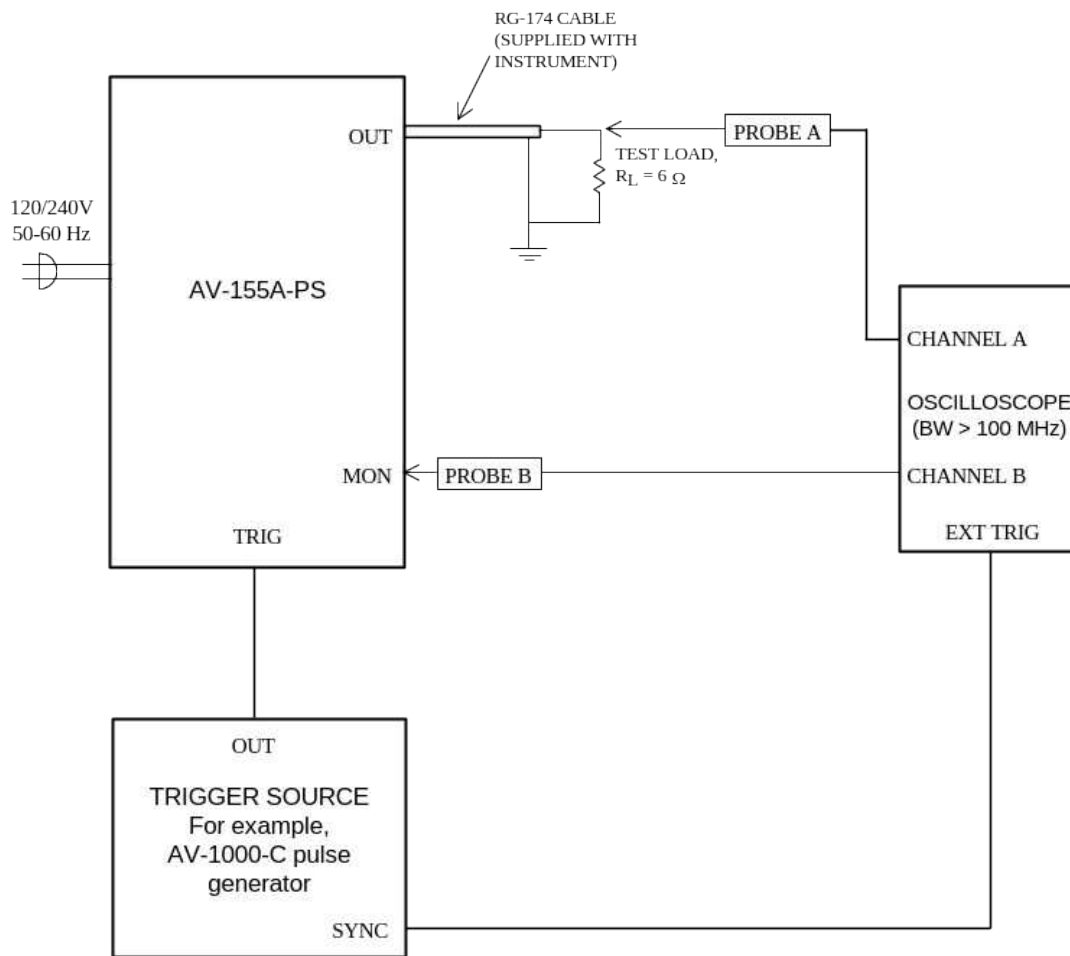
RG-174 CABLE (SUPPLIED WITH INSTRUMENT)

OUT

PROBE A

TEST LOAD, $R_L = 6\ \Omega$

120/240V 50-60 Hz

AV-155A-PS

CHANNEL A

OSCILLOSCOPE (BW > 100 MHz)

MON

PROBE B

CHANNEL B

TRIG

EXT TRIG

OUT

TRIGGER SOURCE For example, AV-1000-C pulse generator

SYNC